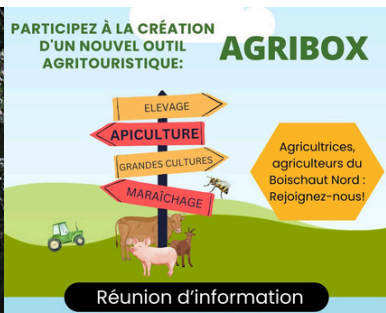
PARTICIPEZ À LA CRÉATION D'UN NOUVEL OUTIL AGRITOURISTIQUE:

AGRIBOX

ELEVAGE

APICULTURE

GRANDES CULTURES

MARAÎCHAGE

Agricultrices, agriculteurs du Boischaut Nord : Rejoignez-nous!

Réunion d'information